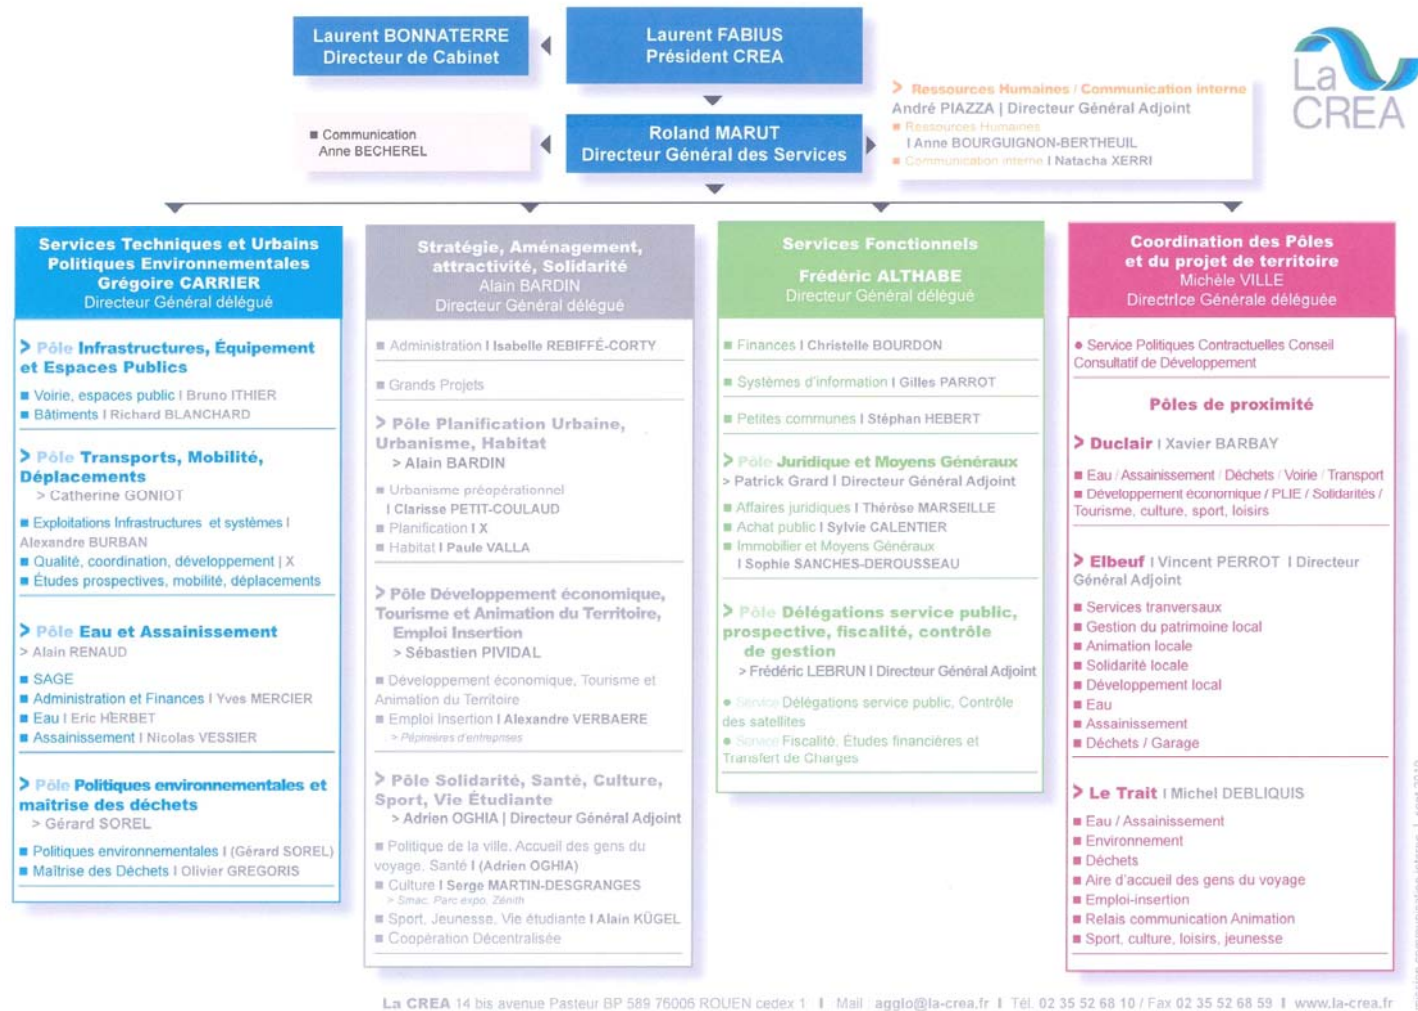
Laurent BONNATERRE
Directeur de Cabinet

Laurent FABIUS
Président CREA

La CREA

> Ressources Humaines / Communication interne
André PIAZZA | Directeur Général Adjoint
■ Ressources Humaines
I Anne BOURGUIGNON-BERTHEUIL
■ Communication interne I Natacha XERRI

■ Communication
Anne BECHEREL

Roland MARUT
Directeur Général des Services

Services Techniques et Urbains
Politiques Environnementales
Grégoire CARRIER
Directeur Général délégué

> Pôle Infrastructures, Équipement et Espaces Publics

■ Voirie, espaces public I Bruno ITHIER
■ Bâtiments I Richard BLANCHARD

> Pôle Transports, Mobilité, Déplacements
> Catherine GONIOT

■ Exploitations Infrastructures et systèmes I Alexandre BURBAN
■ Qualité, coordination, développement | X
■ Études prospectives, mobilité, déplacements

> Pôle Eau et Assainissement
> Alain RENAUD

■ SAGE
■ Administration et Finances I Yves MERCIER
■ Eau I Eric HERBET
■ Assainissement I Nicolas VESSIER

> Pôle Politiques environnementales et maitrise des déchets
> Gérard SOREL

■ Politiques environnementales I (Gérard SOREL)
■ Maîtrise des Déchets I Olivier GREGORIS

Stratégie, Aménagement, attractivité, Solidarité
Alain BARDIN
Directeur Général délégué

■ Administration I Isabelle REBIFFÉ-CORTY

■ Grands Projets

> Pôle Planification Urbaine, Urbanisme, Habitat
> Alain BARDIN

■ Urbanisme préopérationnel
I Clarisse PETIT-COULAUD
■ Planification I X
■ Habitat I Paule VALLA

> Pôle Développement économique, Tourisme et Animation du Territoire, Emploi Insertion
> Sébastien PIVIDAL

■ Développement économique, Tourisme et Animation du Territoire
■ Emploi Insertion I Alexandre VERBAERE
> Pépinières d'entreprises

> Pôle Solidarité, Santé, Culture, Sport, Vie Étudiante
> Adrien OGHIA | Directeur Général Adjoint

■ Politique de la ville, Accueil des gens du voyage, Santé I (Adrien OGHIA)
■ Culture I Serge MARTIN-DESGRANGES
> Smac, Parc expo, Zénith
■ Sport, Jeunesse, Vie étudiante I Alain KÜGEL
■ Coopération Décentralisée

Services Fonctionnels
Frédéric ALTHABE
Directeur Général délégué

■ Finances I Christelle BOURDON

■ Systèmes d'information I Gilles PARROT

■ Petites communes I Stéphan HEBERT

> Pôle Juridique et Moyens Généraux
> Patrick Grard I Directeur Général Adjoint

■ Affaires juridiques I Thérèse MARSEILLE
■ Achat public I Sylvie CALENTIER
■ Immobilier et Moyens Généraux
I Sophie SANCHES-DEROUSSEAU

> Pôle Délégations service public, prospective, fiscalité, contrôle de gestion
> Frédéric LEBRUN I Directeur Général Adjoint

● Service Délégations service public, Contrôle des satellites
● Service Fiscalité, Études financières et Transfert de Charges

Coordination des Pôles et du projet de territoire
Michèle VILLE
Directrice Générale déléguée

● Service Politiques Contractuelles Conseil Consultatif de Développement

Pôles de proximité

> Duclair I Xavier BARBAY

■ Eau / Assainissement / Déchets / Voirie / Transport
■ Développement économique / PLIE / Solidarités / Tourisme, culture, sport, loisirs

> Elbeuf I Vincent PERROT I Directeur Général Adjoint

■ Services transversaux
■ Gestion du patrimoine local
■ Animation locale
■ Solidarité locale
■ Développement local
■ Eau
■ Assainissement
■ Déchets / Garage

> Le Trait I Michel DEBLIQUIS

■ Eau / Assainissement
■ Environnement
■ Déchets
■ Aire d'accueil des gens du voyage
■ Emploi-insertion
■ Relais communication Animation
■ Sport, culture, loisirs, jeunesse

La CREA 14 bis avenue Pasteur BP 589 76006 ROUEN cedex 1 I Mail : agglo@la-crea.fr I Tél. 02 35 52 68 10 / Fax 02 35 52 68 59 I www.la-crea.fr